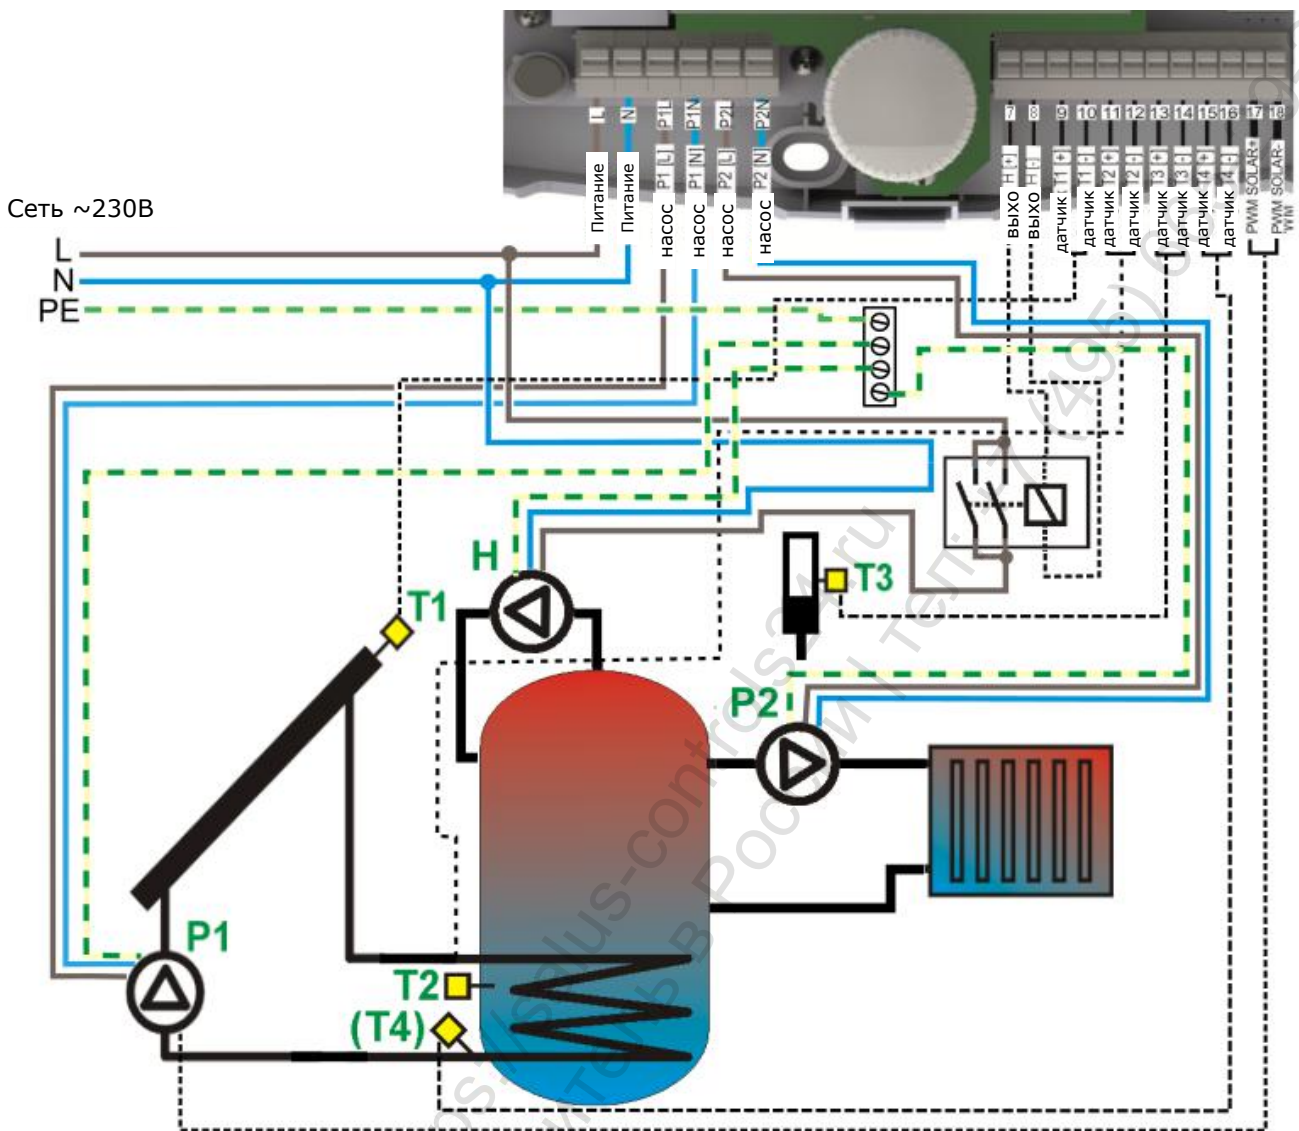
L
N
P1L
P1N
P2L
P2N
7
8
9
10
11
12
13
14
15
16
17
18

Питание
Питание
P1 [L]
насос
P1 [N]
насос
P2 [L]
насос
P2 [N]
насос

H [+]
выхо
H [-]
выхо
T1 [+]
датчик
T1 [-]
датчик
T2 [+]
датчик
T2 [-]
датчик
T3 [+]
датчик
T3 [-]
датчик
T4 [+]
датчик
T4 [-]
датчик
PWM SOLAR+
PWM SOLAR- WIN

Сеть ~230В
L
N
PE

H
T1
T3
P2
P1
T2
(T4)